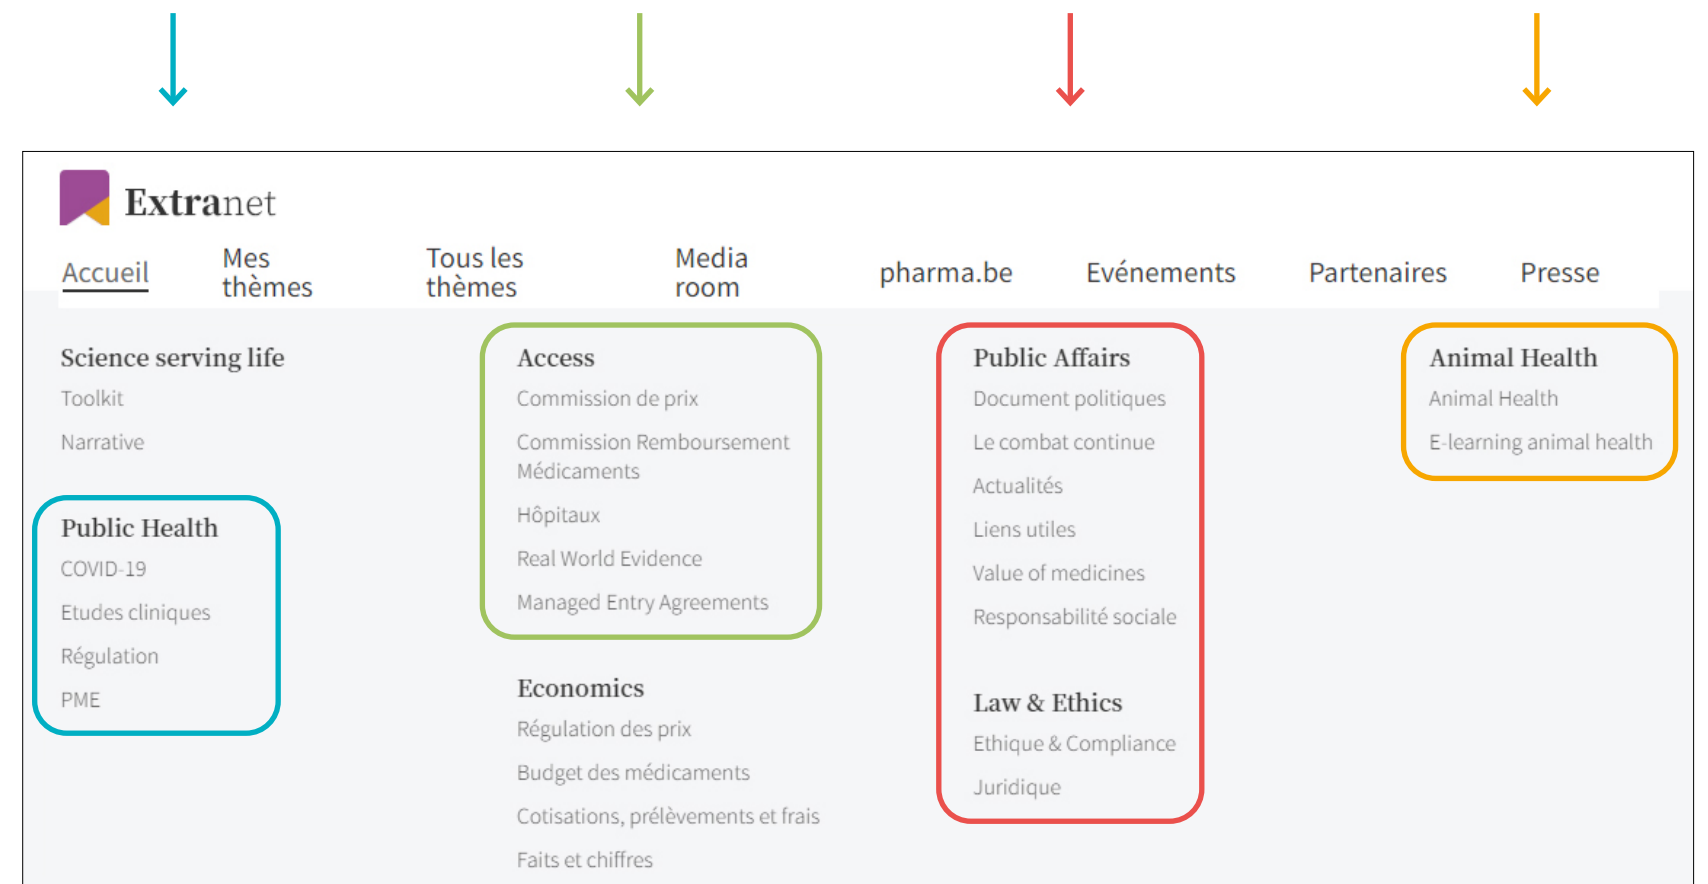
Extranet

Accueil Mes thèmes Tous les thèmes Media room pharma.be Evénements Partenaires Presse

Science serving life
Toolkit
Narrative

Public Health
COVID-19
Etudes cliniques
Régulation
PME

Access
Commission de prix
Commission Remboursement Médicaments
Hôpitaux
Real World Evidence
Managed Entry Agreements

Economics
Régulation des prix
Budget des médicaments
Cotisations, prélèvements et frais
Faits et chiffres

Public Affairs
Document politiques
Le combat continue
Actualités
Liens utiles
Value of medicines
Responsabilité sociale

Law & Ethics
Ethique & Compliance
Juridique

Animal Health
Animal Health
E-learning animal health